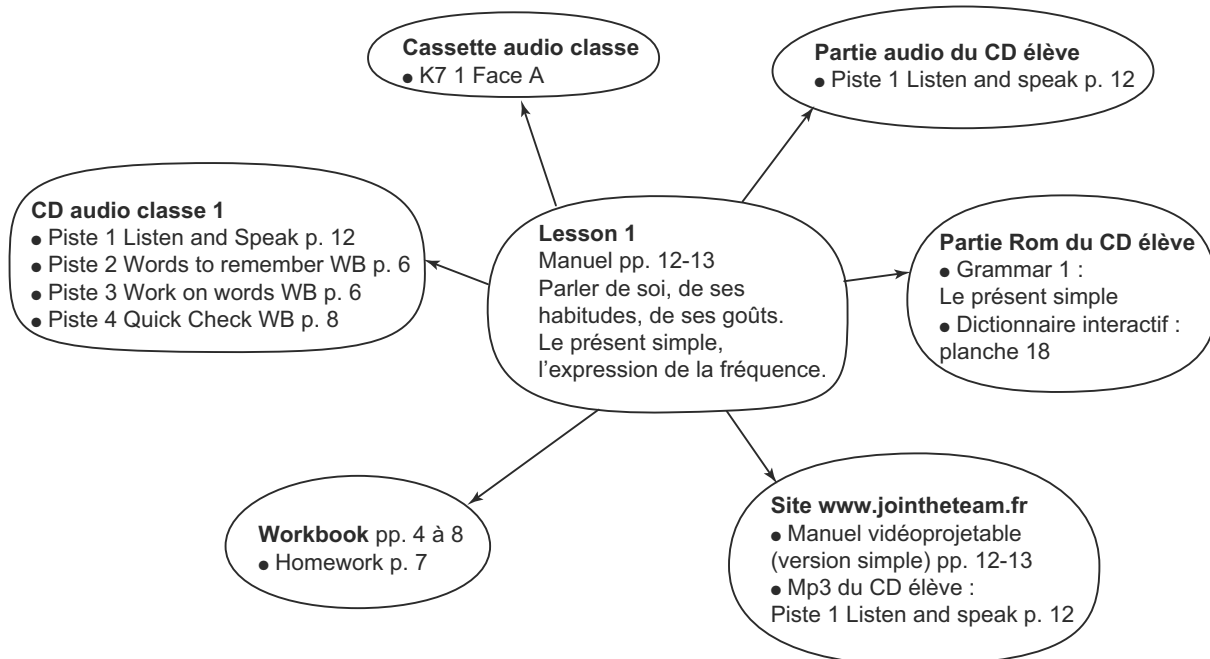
Cassette audio classe
• K7 1 Face A

Partie audio du CD élève
• Piste 1 Listen and speak p. 12

CD audio classe 1
• Piste 1 Listen and Speak p. 12
• Piste 2 Words to remember WB p. 6
• Piste 3 Work on words WB p. 6
• Piste 4 Quick Check WB p. 8

Lesson 1
Manuel pp. 12-13
Parler de soi, de ses habitudes, de ses goûts.
Le présent simple, l'expression de la fréquence.

Partie Rom du CD élève
• Grammar 1 :
Le présent simple
• Dictionnaire interactif :
planche 18

Workbook pp. 4 à 8
• Homework p. 7

Site www.jointheteam.fr
• Manuel vidéoprojetable (version simple) pp. 12-13
• Mp3 du CD élève :
Piste 1 Listen and speak p. 12